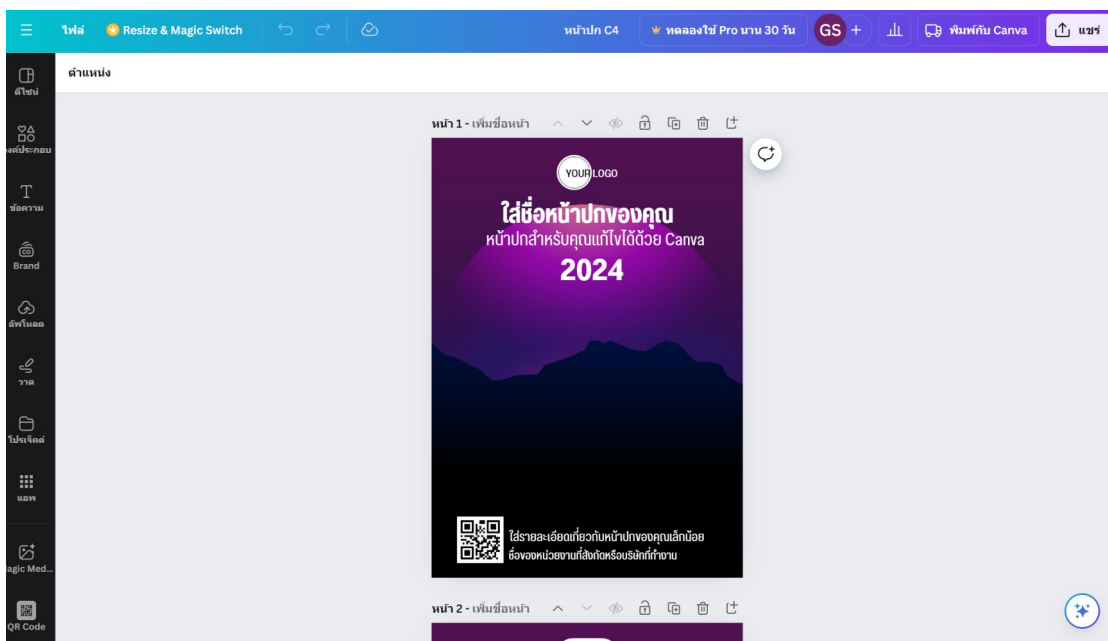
ไฟล์ Resize & Magic Switch หน้าปก C4 ทดลองใช้ Pro นาน 30 วัน GS + พิมพ์กับ Canva แชร์

ดีไซน์
องค์ประกอบ
ข้อความ
Brand
อัพโหลด
วาด
โปรเจ็คต์
แอพ
agic Med...
QR Code

ตำแหน่ง

หน้า 1 - เพิ่มชื่อหน้า

YOUR LOGO

ใส่ชื่อหน้าปกของคุณ
หน้าปกสำหรับคุณแก้ไขได้ด้วย Canva
2024

ใส่รายละเอียดเกี่ยวกับหน้าปกของคุณเล็กน้อย
ชื่อของหน่วยงานที่สังกัดหรือบริษัทที่ทำงาน

หน้า 2 - เพิ่มชื่อหน้า